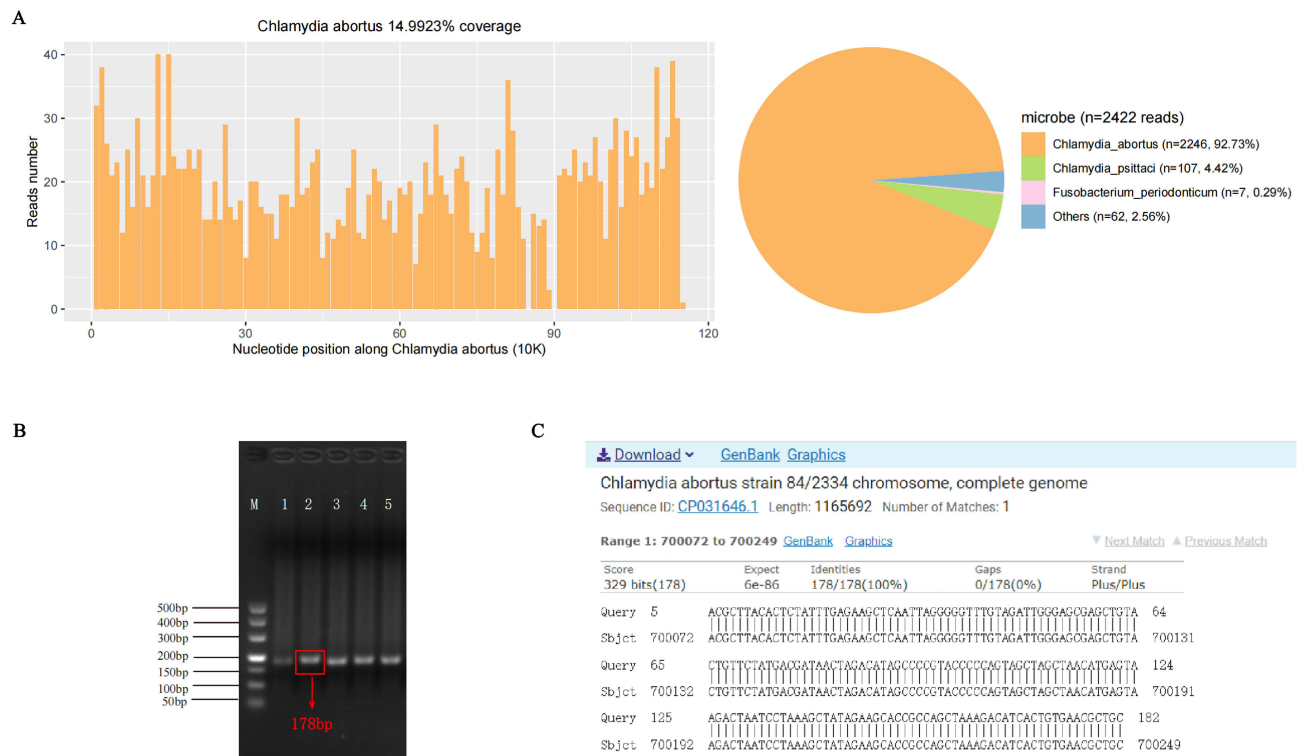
A

Chlamydia abortus 14.9923% coverage

Reads number

40

30

20

10

0

0 30 60 90 120

Nucleotide position along Chlamydia abortus (10K)

microbe (n=2422 reads)

Chlamydia_abortus (n=2246, 92.73%)

Chlamydia_psittaci (n=107, 4.42%)

Fusobacterium_periodonticum (n=7, 0.29%)

Others (n=62, 2.56%)

B

M 1 2 3 4 5

500bp
400bp
300bp
200bp
150bp
100bp
50bp

178bp

C

Download GenBank Graphics

Chlamydia abortus strain 84/2334 chromosome, complete genome

Sequence ID: CP031646.1 Length: 1165692 Number of Matches: 1

Range 1: 700072 to 700249 GenBank Graphics

Next Match Previous Match

| Score | Expect | Identities | Gaps | Strand |
|---|---|---|---|---|
| 329 bits(178) | 6e-86 | 178/178(100%) | 0/178(0%) | Plus/Plus |

Query 5 ACGCTTACACTCTATTTGAGAAGCTCAATTAGGGGTTTGTAGATTGGGAGCGAGCTGTA 64
Sbjct 700072 ACGCTTACACTCTATTTGAGAAGCTCAATTAGGGGTTTGTAGATTGGGAGCGAGCTGTA 700131

Query 65 CTGTTCTATGACGATAACTAGACATAGCCCCGTACCCCCAGTAGCTAGCTAACATGAGTA 124
Sbjct 700132 CTGTTCTATGACGATAACTAGACATAGCCCCGTACCCCCAGTAGCTAGCTAACATGAGTA 700191

Query 125 AGACTAATCCTAAAGCTATAGAAGCACCGCCAGCTAAAGACATCACTGTGAACGCTGC 182
Sbjct 700192 AGACTAATCCTAAAGCTATAGAAGCACCGCCAGCTAAAGACATCACTGTGAACGCTGC 700249